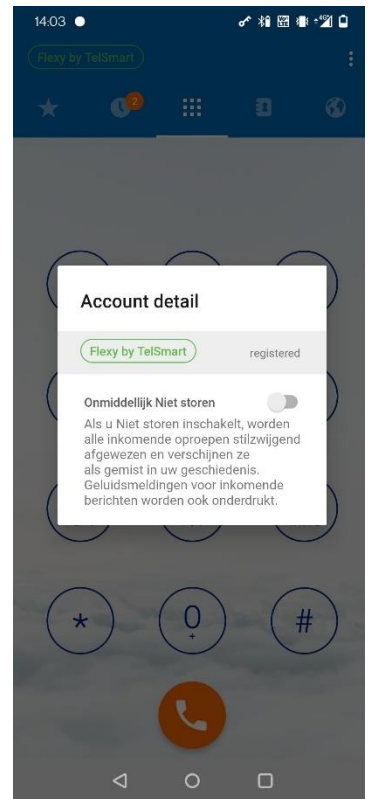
14:03

Flexy by TelSmart

2

Account detail

Flexy by TelSmart

registered

Onmiddellijk Niet storen

Als u Niet storen inschakelt, worden alle inkomende oproepen stilzwijgend afgewezen en verschijnen ze als gemist in uw geschiedenis. Geluidsmeldingen voor inkomende berichten worden ook onderdrukt.

*

0
+

#